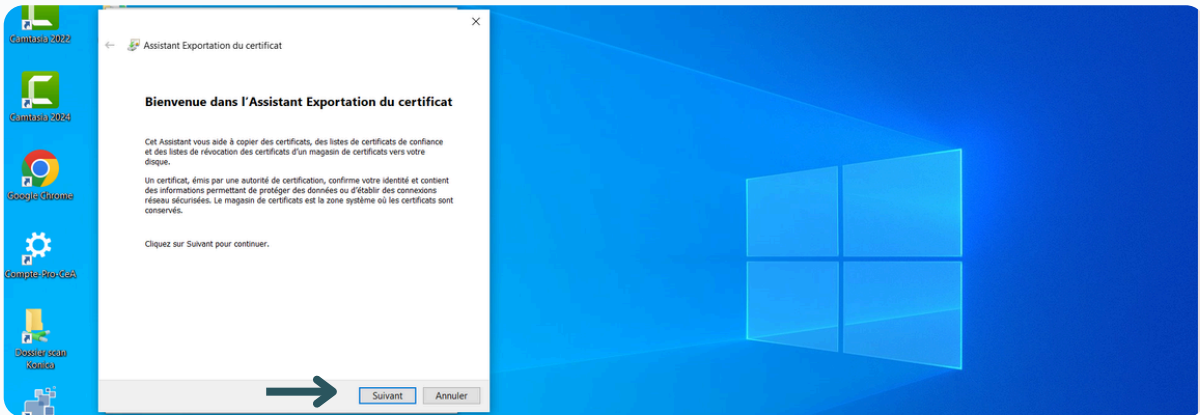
Camtasia 2022

Camtasia 2024

Google Chrome

Compte-Pro-CeA

Dossier scan Konica

Assistant Exportation du certificat

Bienvenue dans l'Assistant Exportation du certificat

Cet Assistant vous aide à copier des certificats, des listes de certificats de confiance et des listes de révocation des certificats d'un magasin de certificats vers votre disque.

Un certificat, émis par une autorité de certification, confirme votre identité et contient des informations permettant de protéger des données ou d'établir des connexions réseau sécurisées. Le magasin de certificats est la zone système où les certificats sont conservés.

Cliquez sur Suivant pour continuer.

Suivant
Annuler